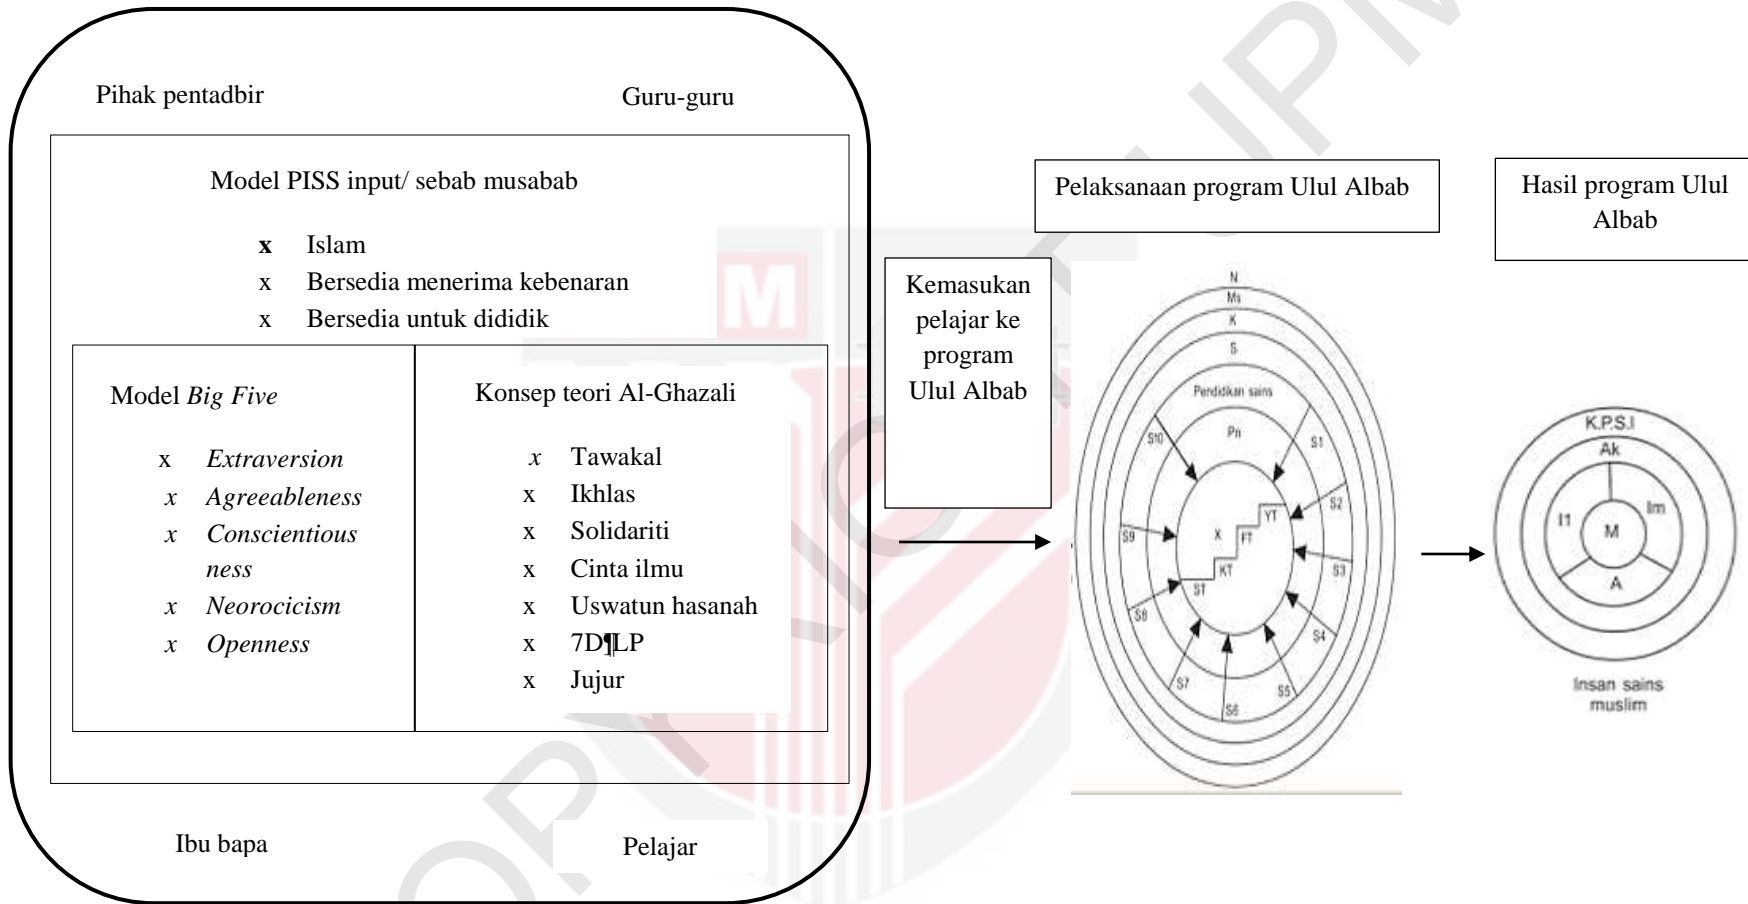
Pihak pentadbir

Guru-guru

Model PISS input/ sebab musabab

x Islam
x Bersedia menerima kebenaran
x Bersedia untuk dididik

Model *Big Five*

x *Extraversion*
x *Agreeableness*
x *Conscientious ness*
x *Neorocicism*
x *Openness*

Konsep teori Al-Ghazali

x Tawakal
x Ikhlas
x Solidariti
x Cinta ilmu
x Uswatun hasanah
x 7D¶LP
x Jujur

Ibu bapa

Pelajar

Kemasukan pelajar ke program Ulul Albab

Pelaksanaan program Ulul Albab

N
Ms
K
S
Pendidikan sains
Pn
S1
S2
S3
S4
S5
S6
S7
S8
S9
S10
X
YT
FT
KT
ST

Hasil program Ulul Albab

K.P.S.I
Ak
I1
Im
M
A

Insan sains muslim